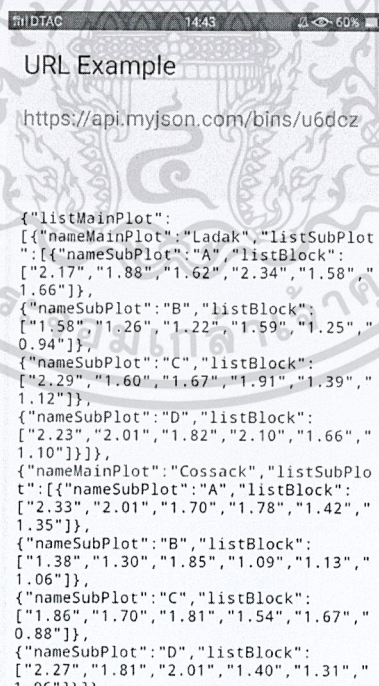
DTAC 14:43 60%

URL Example

https://api.myjson.com/bins/u6dcz

{"listMainPlot":[{"nameMainPlot":"Ladak","listSubPlot":[{"nameSubPlot":"A","listBlock":["2.17","1.88","1.62","2.34","1.58","1.66"]},{"nameSubPlot":"B","listBlock":["1.58","1.26","1.22","1.59","1.25","0.94"]},{"nameSubPlot":"C","listBlock":["2.29","1.60","1.67","1.91","1.39","1.12"]},{"nameSubPlot":"D","listBlock":["2.23","2.01","1.82","2.10","1.66","1.10"]}]},{"nameMainPlot":"Cossack","listSubPlot":[{"nameSubPlot":"A","listBlock":["2.33","2.01","1.70","1.78","1.42","1.35"]},{"nameSubPlot":"B","listBlock":["1.38","1.30","1.85","1.09","1.13","1.06"]},{"nameSubPlot":"C","listBlock":["1.86","1.70","1.81","1.54","1.67","0.88"]},{"nameSubPlot":"D","listBlock":["2.27","1.81","2.01","1.40","1.31","1.06"]}]},